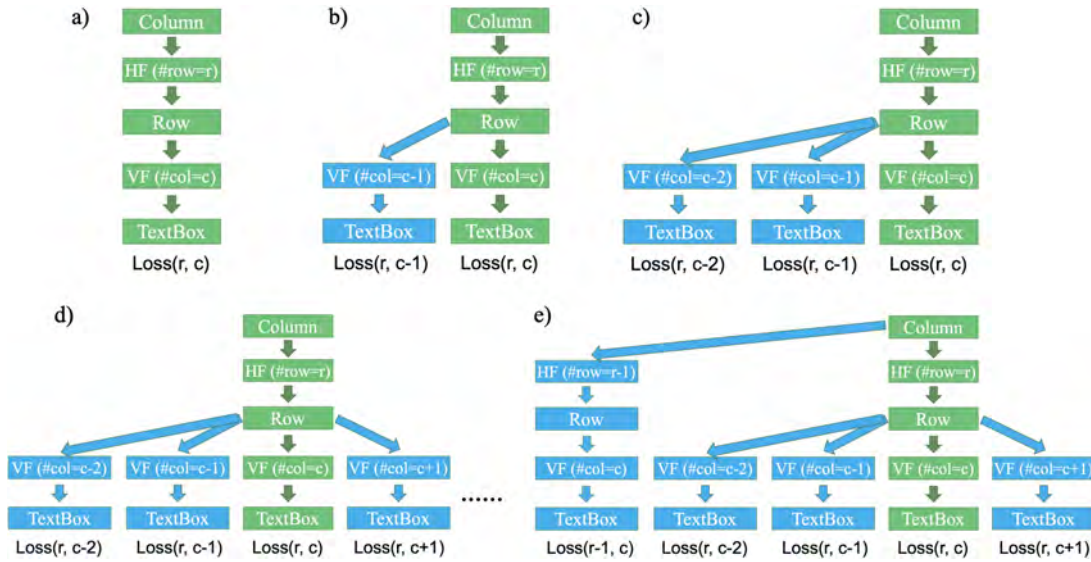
a)
Column
HF (#row=r)
Row
VF (#col=c)
TextBox
Loss(r, c)

b)
Column
HF (#row=r)
Row
VF (#col=c-1)
TextBox
Loss(r, c-1)
VF (#col=c)
TextBox
Loss(r, c)

c)
Column
HF (#row=r)
Row
VF (#col=c-2)
TextBox
Loss(r, c-2)
VF (#col=c-1)
TextBox
Loss(r, c-1)
VF (#col=c)
TextBox
Loss(r, c)

d)
Column
HF (#row=r)
Row
VF (#col=c-2)
TextBox
Loss(r, c-2)
VF (#col=c-1)
TextBox
Loss(r, c-1)
VF (#col=c)
TextBox
Loss(r, c)
VF (#col=c+1)
TextBox
Loss(r, c+1)

......

e)
Column
HF (#row=r-1)
Row
VF (#col=c)
TextBox
Loss(r-1, c)
HF (#row=r)
Row
VF (#col=c-2)
TextBox
Loss(r, c-2)
VF (#col=c-1)
TextBox
Loss(r, c-1)
VF (#col=c)
TextBox
Loss(r, c)
VF (#col=c+1)
TextBox
Loss(r, c+1)